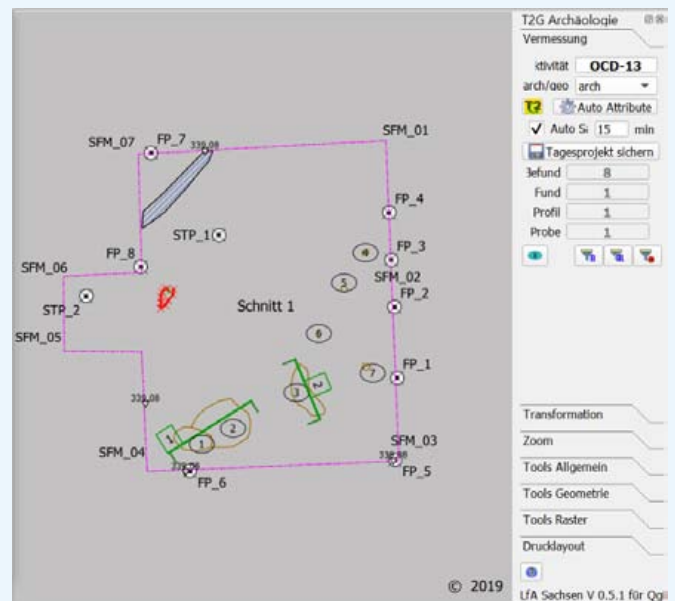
SFM_07 FP_7 339,08

SFM_01

FP_4

STP_1

FP_8

FP_3

SFM_06

SFM_02

FP_2

STP_2

Schnitt 1

SFM_05

FP_1

339,08

SFM_03

SFM_04

338,98

FP_6

FP_5

© 2019

T2G Archäologie

Vermessung

ktivität OCD-13

arch/geo arch

Auto Attribute

✓ Auto Si 15 min

Tagesprojekt sichern

Befund 8

Fund 1

Profil 1

Probe 1

Transformation

Zoom

Tools Allgemein

Tools Geometrie

Tools Raster

Drucklayout

LfA Sachsen V 0.5.1 für Qgi